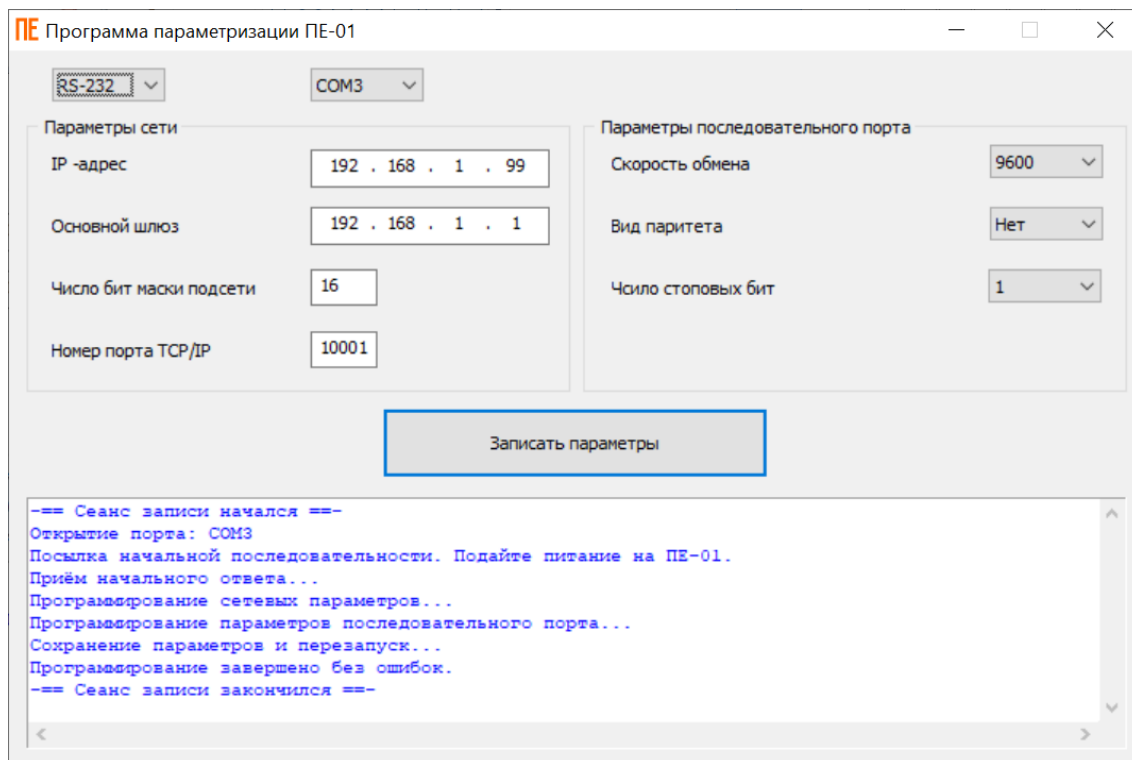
ПЕ Программа параметризации ПЕ-01

RS-232
COM3

Параметры сети

IP -адрес 192 . 168 . 1 . 99

Основной шлюз 192 . 168 . 1 . 1

Число бит маски подсети 16

Номер порта TCP/IP 10001

Параметры последовательного порта

Скорость обмена 9600

Вид паритета Нет

Чсило стоповых бит 1

Записать параметры

-== Сеанс записи начался ==-
Открытие порта: COM3
Посылка начальной последовательности. Подайте питание на ПЕ-01.
Приём начального ответа...
Программирование сетевых параметров...
Программирование параметров последовательного порта...
Сохранение параметров и перезапуск...
Программирование завершено без ошибок.
-== Сеанс записи закончился ==-